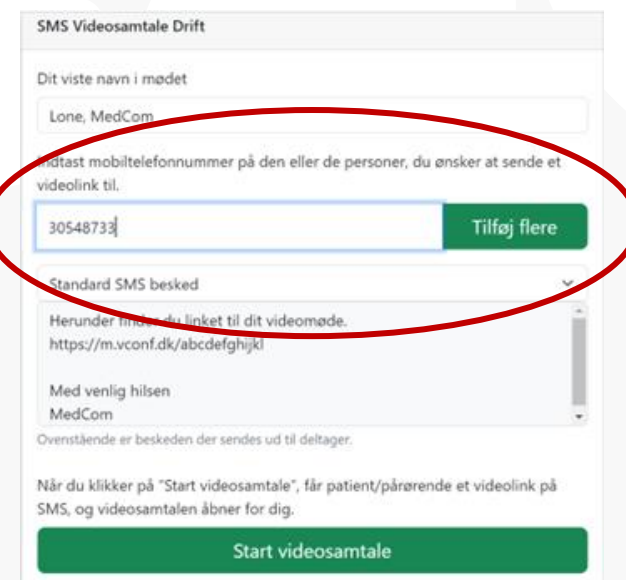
SMS Videosamtale Drift

Dit viste navn i mødet

Lone, MedCom

Indtast mobiltelefonnummer på den eller de personer, du ønsker at sende et videolink til.

30548733

Tilføj flere

Standard SMS besked

Herunder findes du linket til dit videomøde.
https://m.vconf.dk/abcdefghijkl

Med venlig hilsen
MedCom

Ovenstående er beskeden der sendes ud til deltager.

Når du klikker på "Start videosamtale", får patient/pårørende et videolink på SMS, og videosamtalen åbner for dig.

Start videosamtale